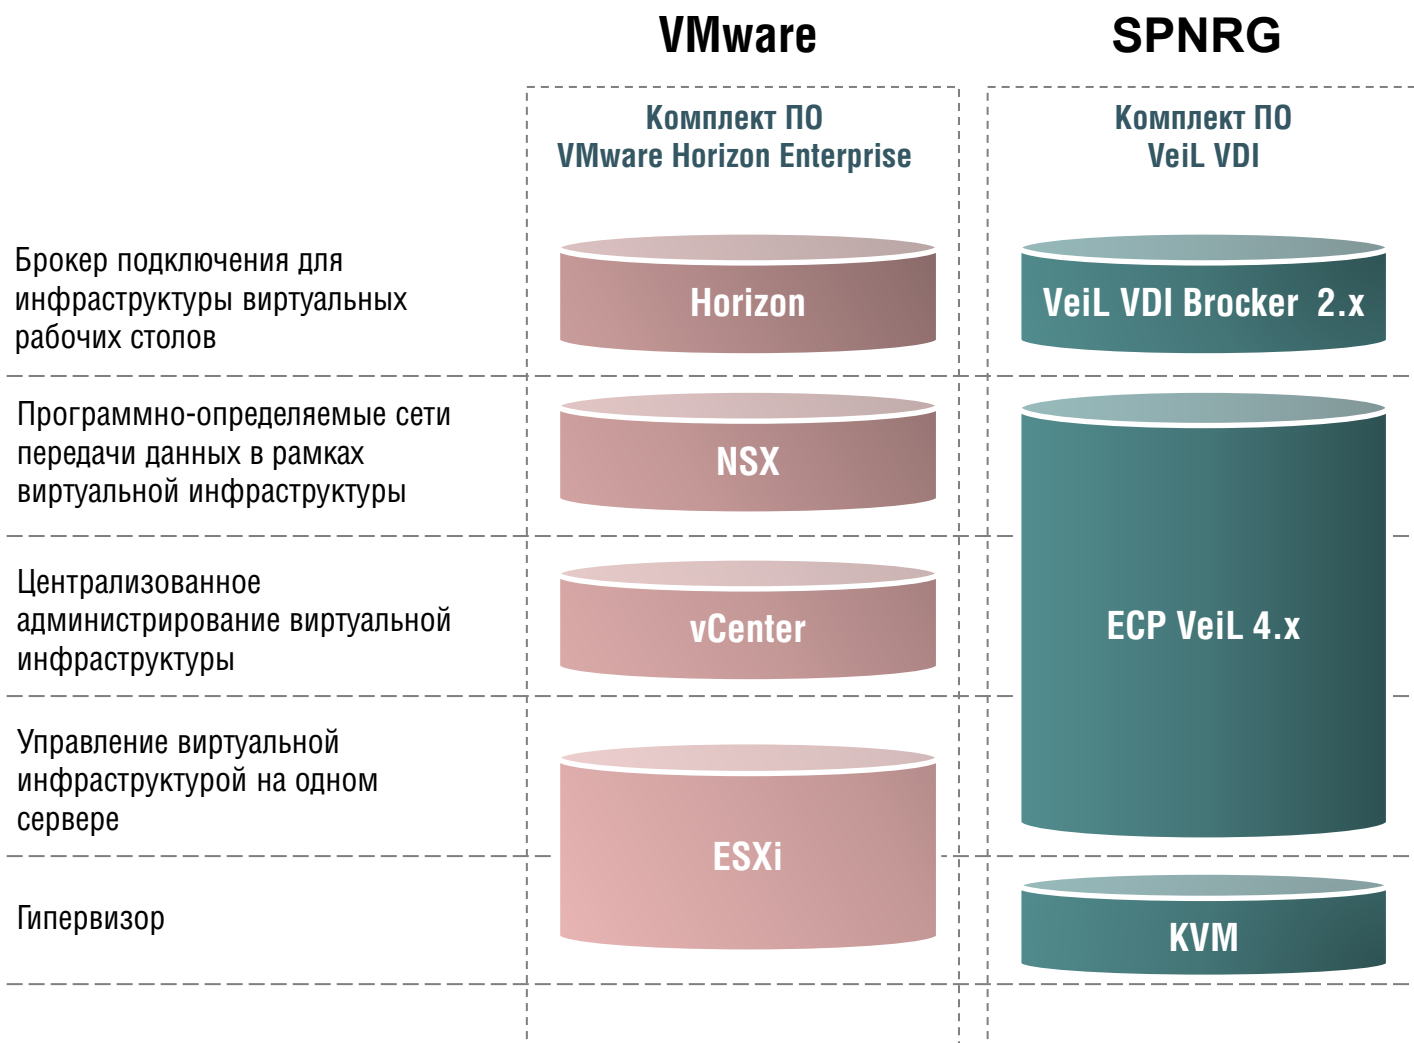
VMware

SPNRG

Комплект ПО VMware Horizon Enterprise

Комплект ПО VeiL VDI

Брокер подключения для инфраструктуры виртуальных рабочих столов

Horizon

VeiL VDI Brocker 2.x

Программно-определяемые сети передачи данных в рамках виртуальной инфраструктуры

NSX

Централизованное администрирование виртуальной инфраструктуры

vCenter

ECP VeiL 4.x

Управление виртуальной инфраструктурой на одном сервере

ESXi

Гипервизор

KVM